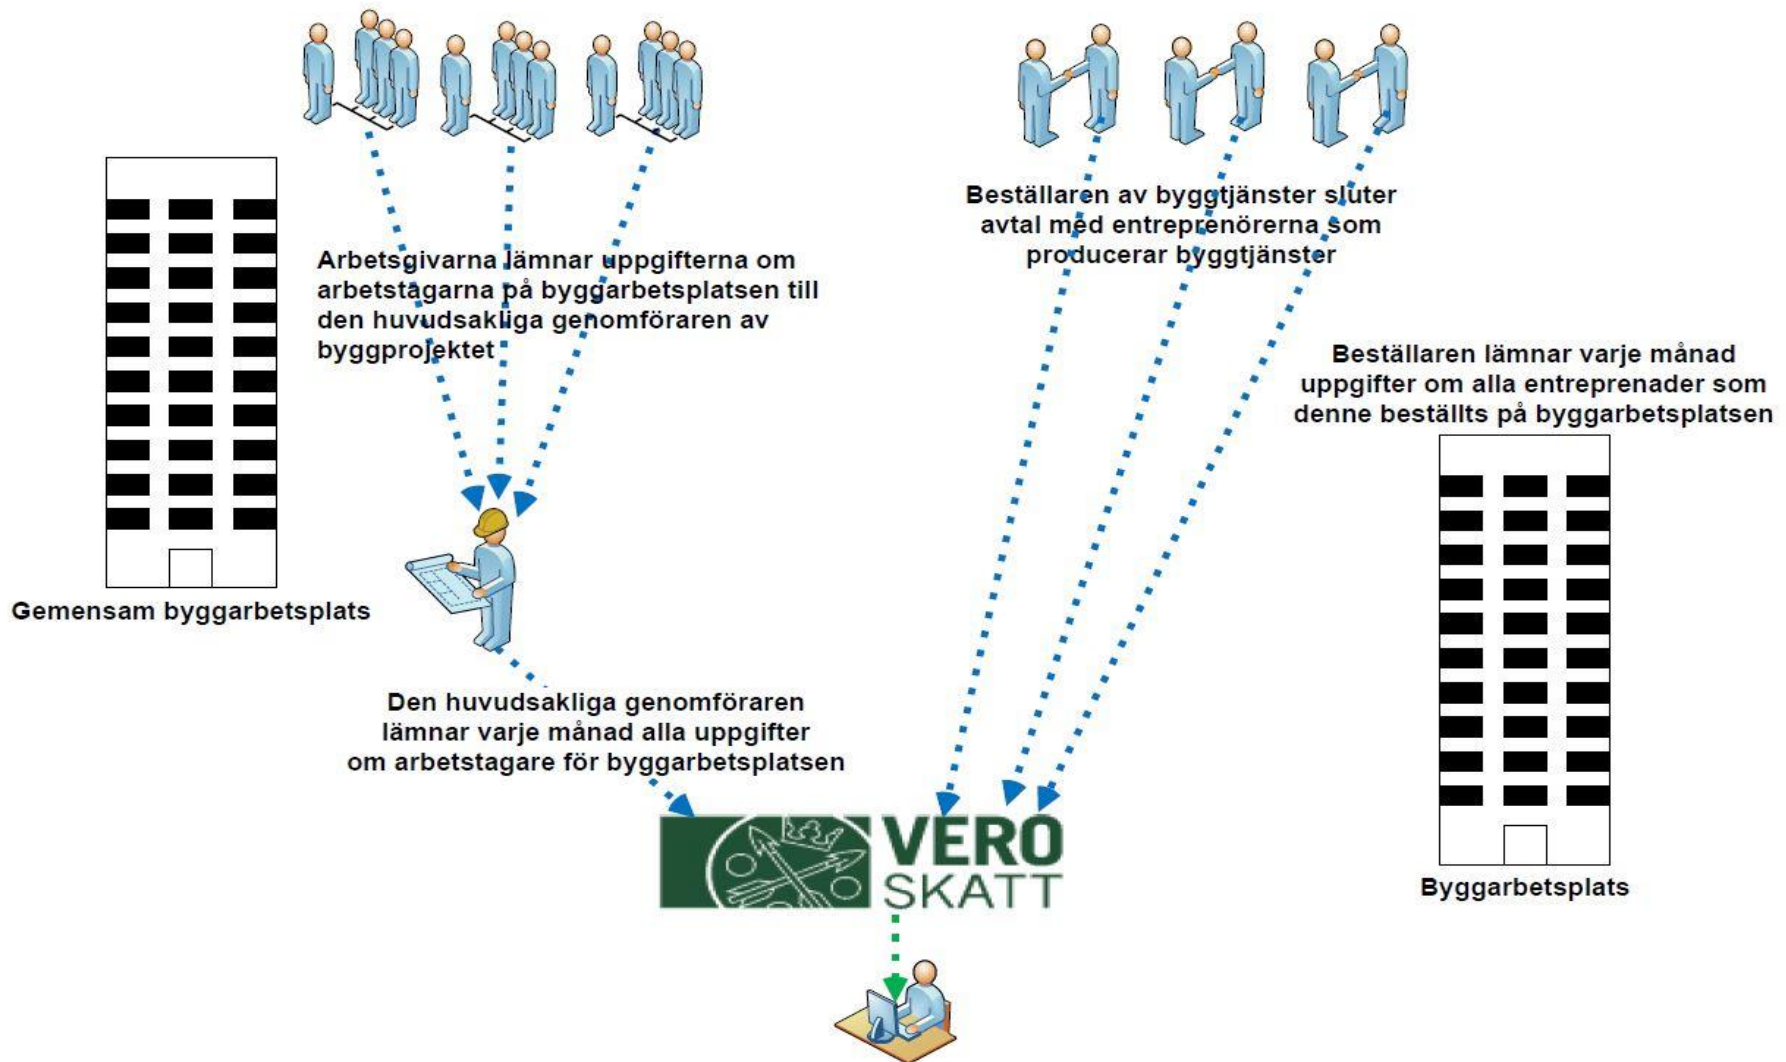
Arbetsgivarna lämnar uppgifterna om arbetstagarna på byggarbetsplatsen till den huvudsakliga genomföraren av byggprojektet

Beställaren av byggtjänster sluter avtal med entreprenörerna som producerar byggtjänster

Beställaren lämnar varje månad uppgifter om alla entreprenader som denne beställts på byggarbetsplatsen

Gemensam byggarbetsplats

Den huvudsakliga genomföraren lämnar varje månad alla uppgifter om arbetstagare för byggarbetsplatsen

VERO
SKATT

Byggarbetsplats